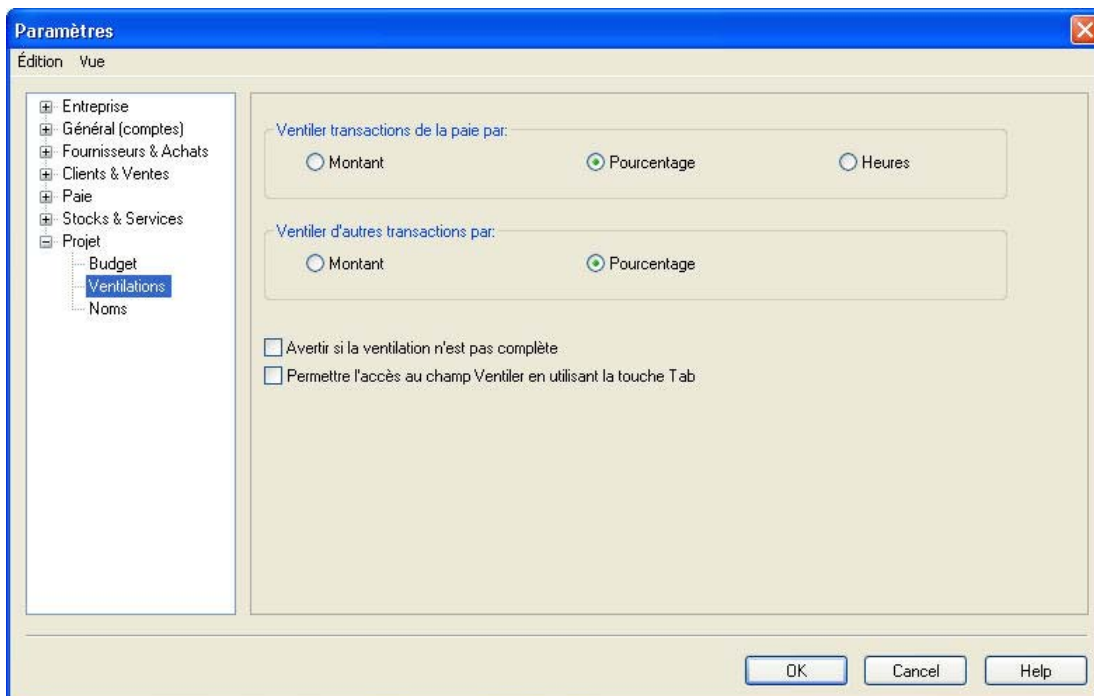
Paramètres

Édition Vue

Entreprise
Général (comptes)
Fournisseurs & Achats
Clients & Ventes
Paie
Stocks & Services
Projet
Budget
Ventilations
Noms

Ventiler transactions de la paie par:
Montant
Pourcentage
Heures

Ventiler d'autres transactions par:
Montant
Pourcentage

Avertir si la ventilation n'est pas complète
Permettre l'accès au champ Ventiler en utilisant la touche Tab

OK
Cancel
Help